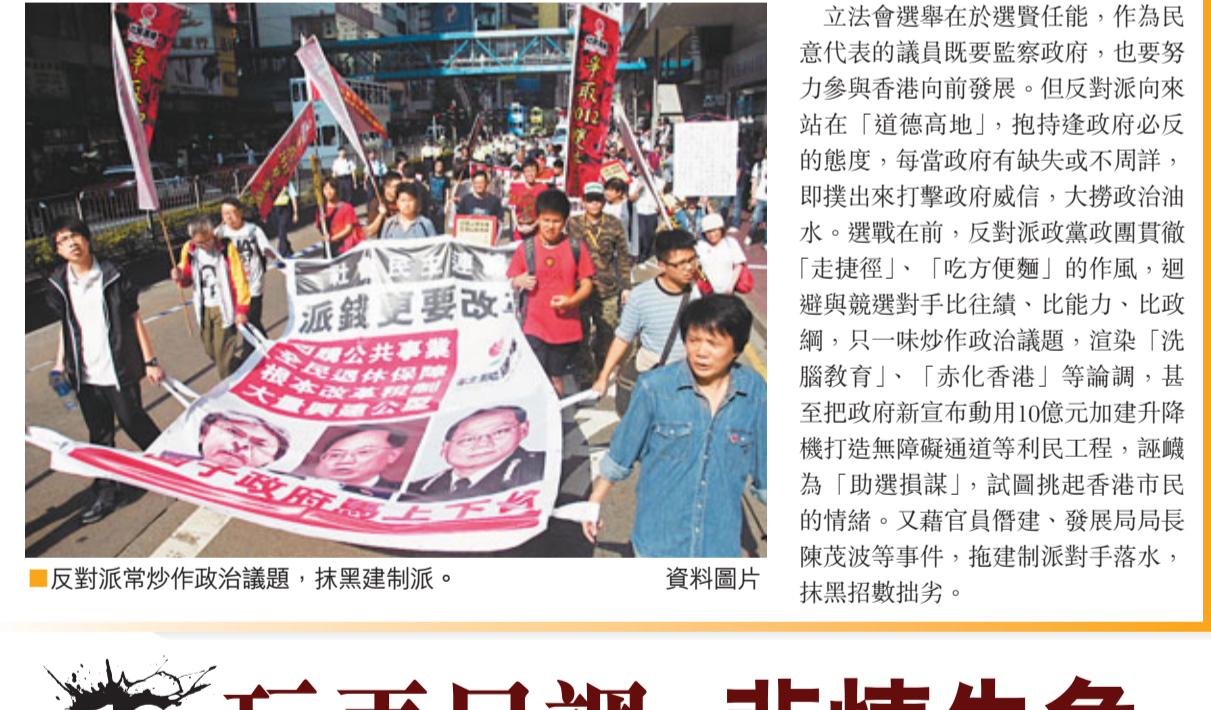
社 民主連
派錢更要改
回購公共事業
全民退休保障
根本改革稅制
大量興建公屋
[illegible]政府馬上下台

■反對派常炒作政治議題，抹黑建制派。 資料圖片

立法會選舉在於選賢任能，作為民意代表的議員既要監察政府，也要努力參與香港向前發展。但反對派向來站在「道德高地」，抱持逢政府必反的態度，每當政府有缺失或不周詳，即撲出來打擊政府威信，大撈政治油水。選戰在前，反對派政黨政團貫徹「走捷徑」、「吃方便麵」的作風，迴避與競選對手比往績、比能力、比政綱，只一味炒作政治議題，渲染「洗腦教育」、「赤化香港」等論調，甚至把政府新宣布動用10億元加建升降機打造無障礙通道等利民工程，誣衊為「助選損謀」，試圖挑起香港市民的情緒。又藉官員僭建、發展局局長陳茂波等事件，拖建制派對手落水，抹黑招數拙劣。

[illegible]